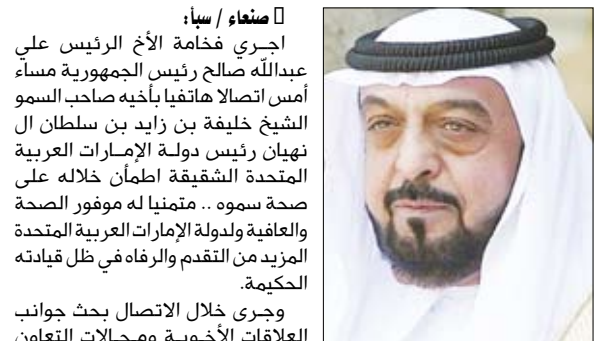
صنعاء / سبأ:

اجـري فخامة الأخ الرئيس علي عبدالله صالح رئيس الجمهورية مساء أمس اتصالا هاتفيا بأخيه صاحب السمو الشيخ خليفة بن زايد بن سلطان ال نهيان رئيس دولـة الإمـارات العربية المتحدة الشقيقة اطمأن خلاله على صحة سموه .. متمنيا له موفور الصحة والعافية ولدولة الإمارات العربية المتحدة المزيد من التقدم والرفاه في ظل قيادته الحكيمة.

وجـرى خلال الاتصال بحث جوانب العلاقات الأخوية ومجالات التعاون